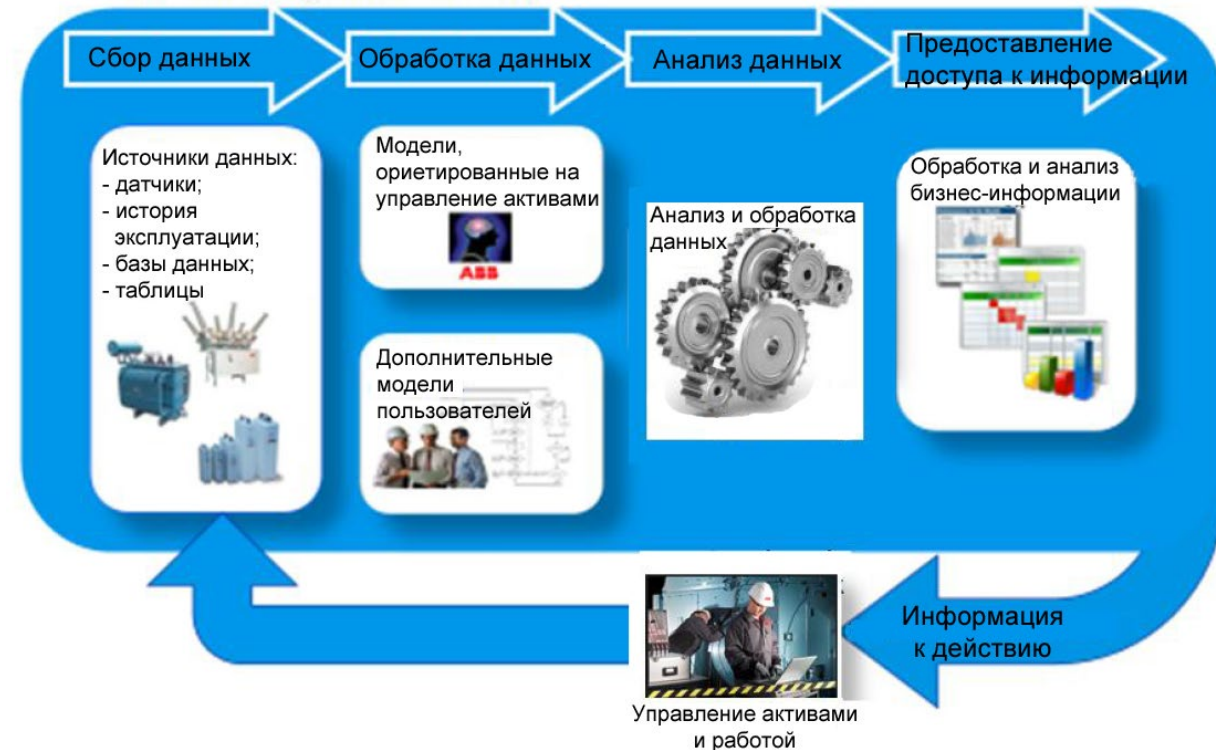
Сбор данных

Обработка данных

Анализ данных

Предоставление доступа к информации

Источники данных:
- датчики;
- история эксплуатации;
- базы данных;
- таблицы

Модели, ориетированные на управление активами

ABB

Дополнительные модели пользователей

Анализ и обработка данных

Обработка и анализ бизнес-информации

Информация к действию

Управление активами и работой